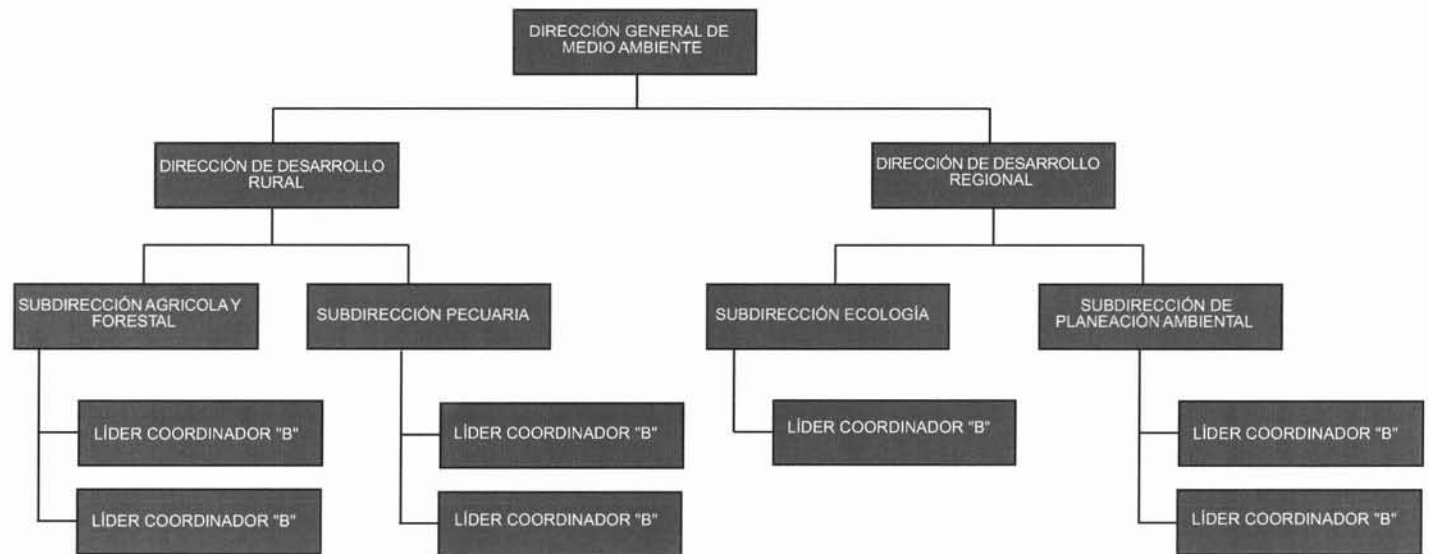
DIRECCIÓN GENERAL DE MEDIO AMBIENTE

DIRECCIÓN DE DESARROLLO RURAL

DIRECCIÓN DE DESARROLLO REGIONAL

SUBDIRECCIÓN AGRICOLA Y FORESTAL

SUBDIRECCIÓN PECUARIA

SUBDIRECCIÓN ECOLOGÍA

SUBDIRECCIÓN DE PLANEACIÓN AMBIENTAL

LÍDER COORDINADOR "B"

LÍDER COORDINADOR "B"

LÍDER COORDINADOR "B"

LÍDER COORDINADOR "B"

LÍDER COORDINADOR "B"

LÍDER COORDINADOR "B"

LÍDER COORDINADOR "B"